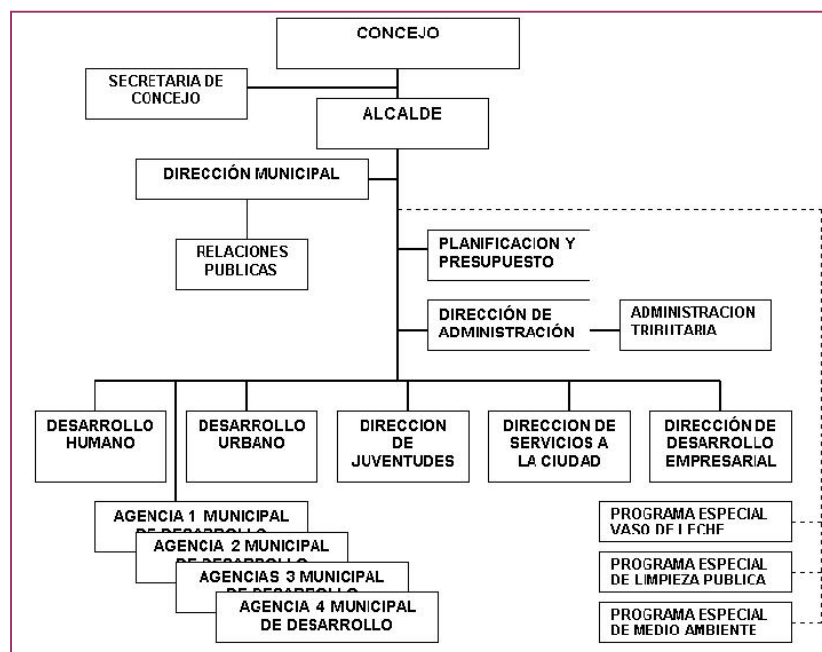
CONCEJO

SECRETARIA DE CONCEJO

ALCALDE

DIRECCIÓN MUNICIPAL

RELACIONES PUBLICAS

PLANIFICACION Y PRESUPUESTO

DIRECCIÓN DE ADMINISTRACIÓN

ADMINISTRACION TRIBUTARIA

DESARROLLO HUMANO

DESARROLLO URBANO

DIRECCION DE JUVENTUDES

DIRECCION DE SERVICIOS A LA CIUDAD

DIRECCIÓN DE DESARROLLO EMPRESARIAL

AGENCIA 1 MUNICIPAL DE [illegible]

AGENCIA 2 MUNICIPAL DE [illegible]

AGENCIAS 3 MUNICIPAL DE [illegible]

AGENCIA 4 MUNICIPAL DE DESARROLLO

PROGRAMA ESPECIAL VASO DE LECHE

PROGRAMA ESPECIAL DE LIMPIEZA PUBLICA

PROGRAMA ESPECIAL DE MEDIO AMBIENTE